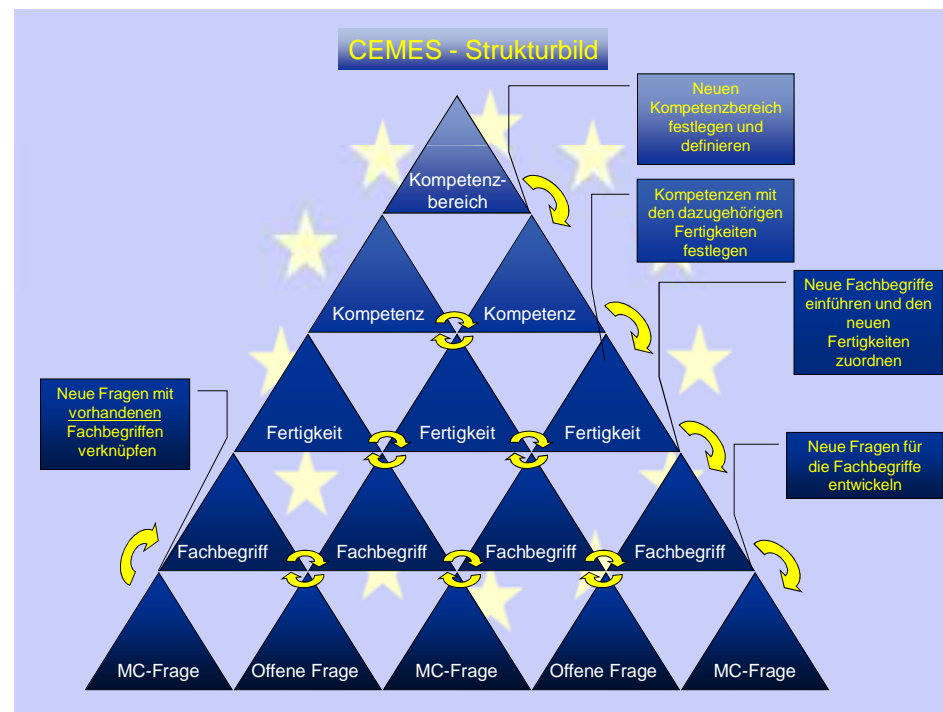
CEMES - Strukturbild

Neuen Kompetenzbereich festlegen und definieren

Kompetenz-bereich

Kompetenzen mit den dazugehörigen Fertigkeiten festlegen

Kompetenz

Kompetenz

Neue Fachbegriffe einführen und den neuen Fertigkeiten zuordnen

Neue Fragen mit vorhandenen Fachbegriffen verknüpfen

Fertigkeit

Fertigkeit

Fertigkeit

Neue Fragen für die Fachbegriffe entwickeln

Fachbegriff

Fachbegriff

Fachbegriff

Fachbegriff

MC-Frage

Offene Frage

MC-Frage

Offene Frage

MC-Frage